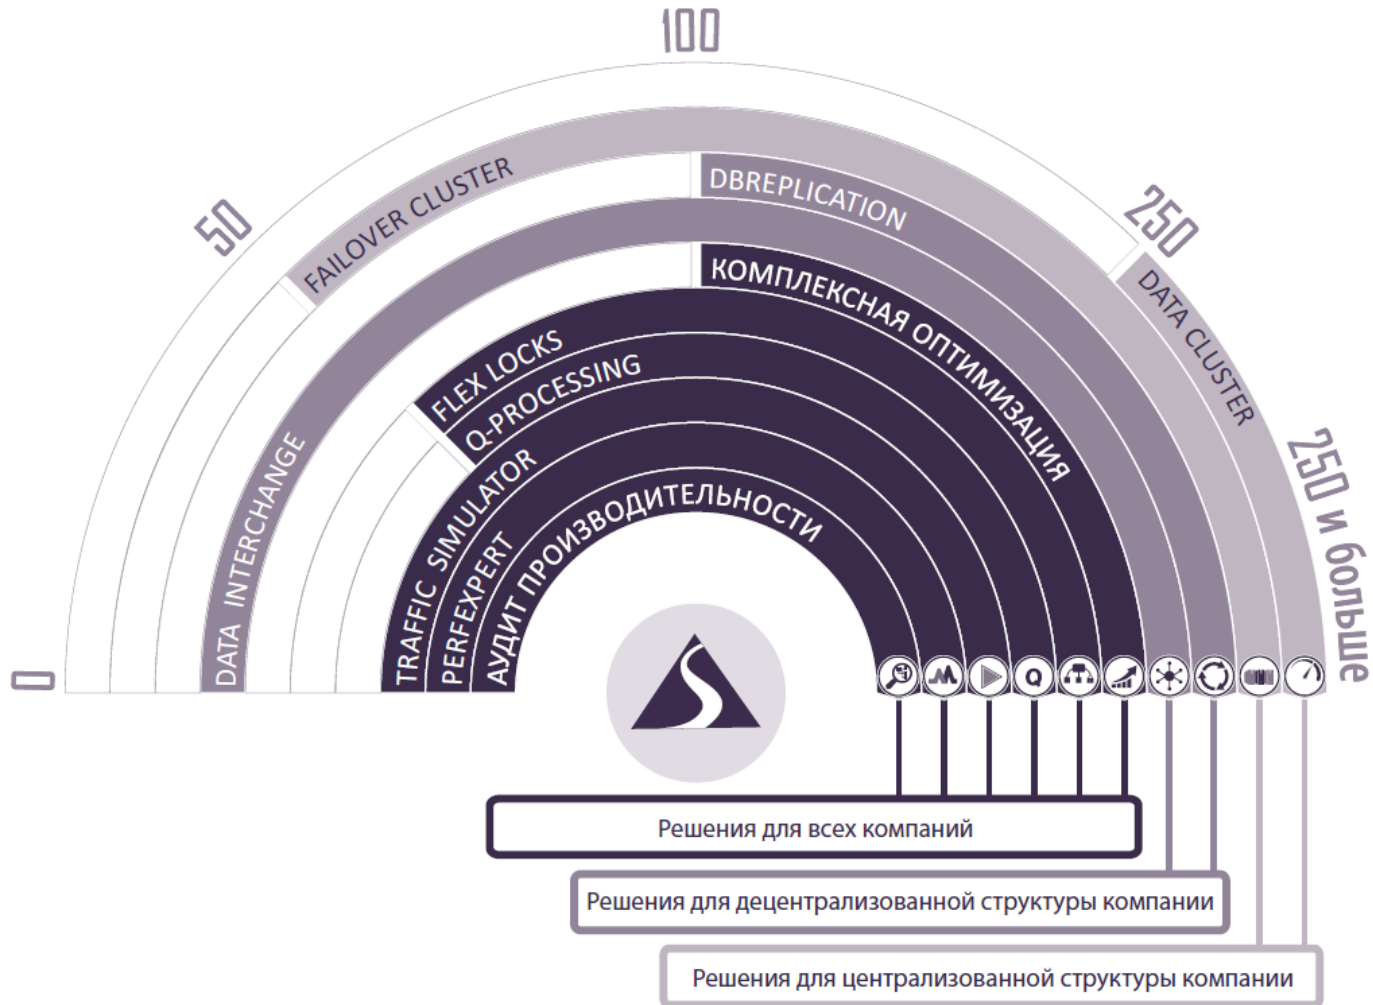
100

50

250

0

250 и больше

FAILOVER CLUSTER

DBREPLICATION

DATA CLUSTER

DATA INTERCHANGE

КОМПЛЕКСНАЯ ОПТИМИЗАЦИЯ

FLEX LOCKS

Q-PROCESSING

TRAFFIC SIMULATOR

PERFEXPERT

АУДИТ ПРОИЗВОДИТЕЛЬНОСТИ

Q

Решения для всех компаний

Решения для децентрализованной структуры компании

Решения для централизованной структуры компании